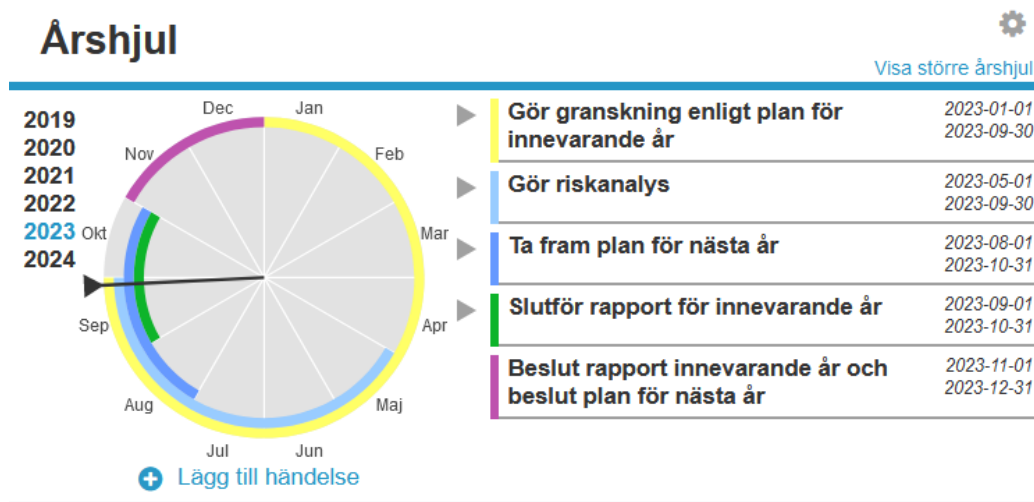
Årshjul

Visa större årshjul

2019
2020
2021
2022
2023
2024

Dec
Jan
Feb
Mar
Apr
Maj
Jun
Jul
Aug
Sep
Okt
Nov

Lägg till händelse

| Händelse | Datum |
|---|---|
| Gör granskning enligt plan för innevarande år | 2023-01-01 2023-09-30 |
| Gör riskanalys | 2023-05-01 2023-09-30 |
| Ta fram plan för nästa år | 2023-08-01 2023-10-31 |
| Slutför rapport för innevarande år | 2023-09-01 2023-10-31 |
| Beslut rapport innevarande år och beslut plan för nästa år | 2023-11-01 2023-12-31 |